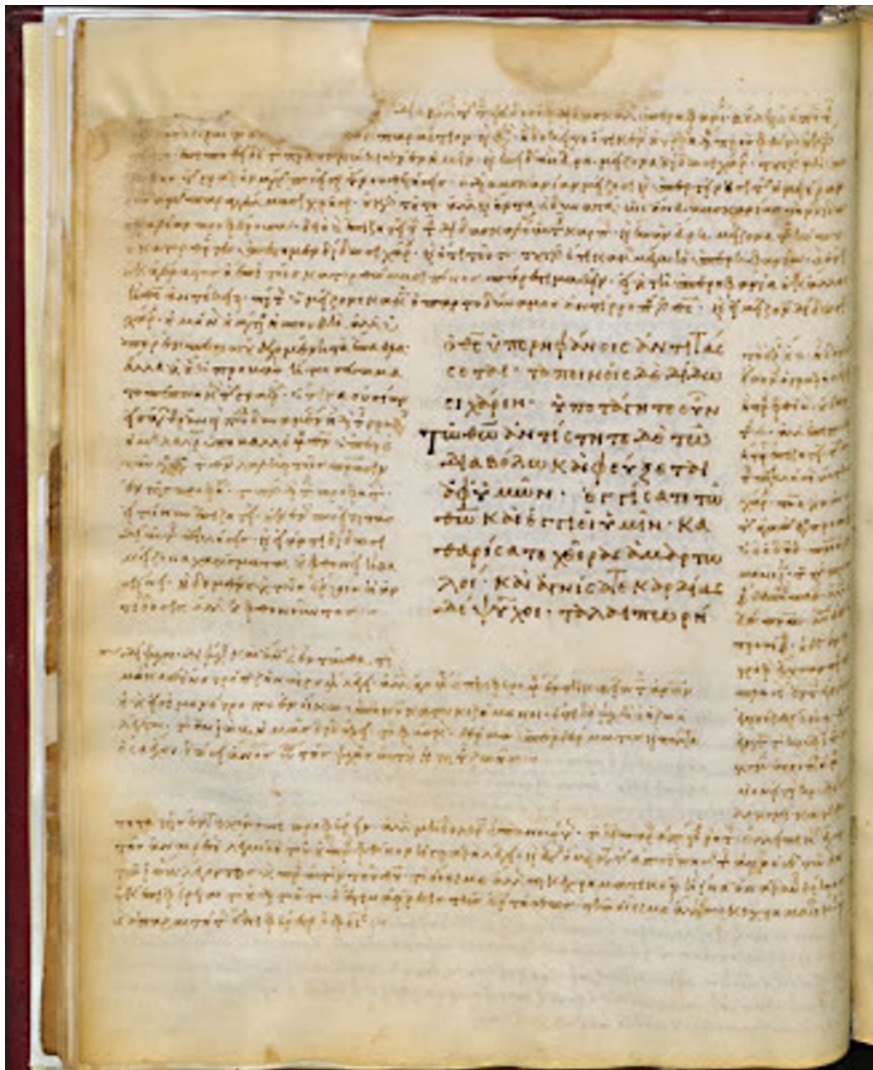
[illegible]

ὁ θ̅ς̅ ὑπερηφάνοις ἀντιτάσσεται· ταπεινοῖς δὲ δίδωσι χάριν· ὑποτάγητε οὖν τῷ θ̅ω̅· ἀντίστητε δὲ τῷ διαβόλῳ καὶ φεύξεται ἀφ' ὑμῶν· ἐγγίσατε τῷ θ̅ω̅ καὶ ἐγγιεῖ ὑμῖν. καθαρίσατε χεῖρας ἁμαρτωλοί· καὶ ἁγνίσατε καρδίας δίψυχοι· ταλαιπωρή

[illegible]

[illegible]

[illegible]

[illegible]